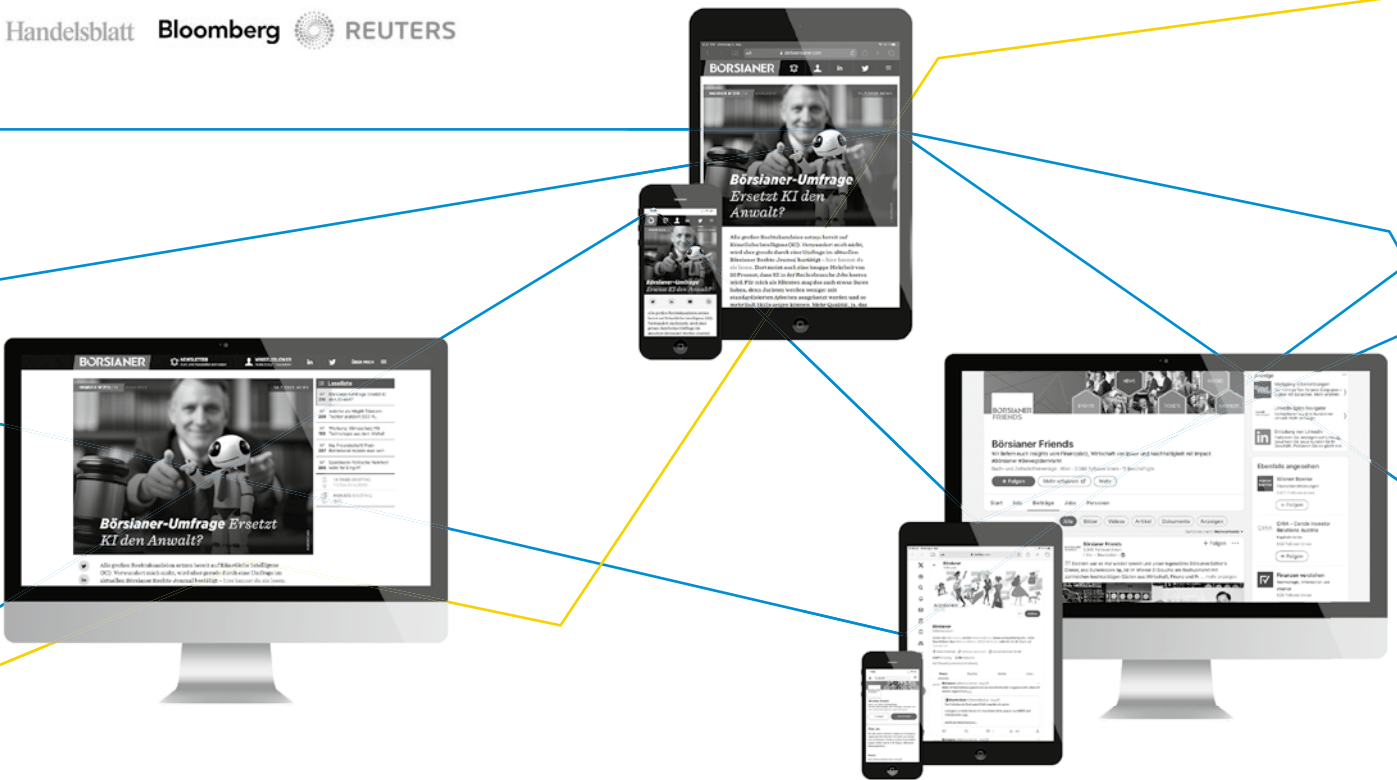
Handelsblatt Bloomberg REUTERS

BÖRSIANER

Börsianer-Umfrage Ersetzt KI den Anwalt?

Alle großen Rechtskanzleien setzen bereit auf Künstliche Intelligenz (KI). Verwundert auch nicht, wird aber gerade durch eine Umfrage im aktuellen Börsianer Rechts-Journal bestätigt

BÖRSIANER

NEWSLETTER

Leseliste

Börsianer-Umfrage Ersetzt KI den Anwalt?

Alle großen Rechtskanzleien setzen bereit auf Künstliche Intelligenz (KI). Verwundert auch nicht, wird aber gerade durch eine Umfrage im aktuellen Börsianer Rechts-Journal bestätigt – hier können Sie sie lesen.

Börsianer Friends

+ Folgen

Mehr erfahren

Mehr

Start Info Beiträge Jobs Personen

Ebenfalls angesehen

+ Folgen

Finanzen verstehen

Börsianer